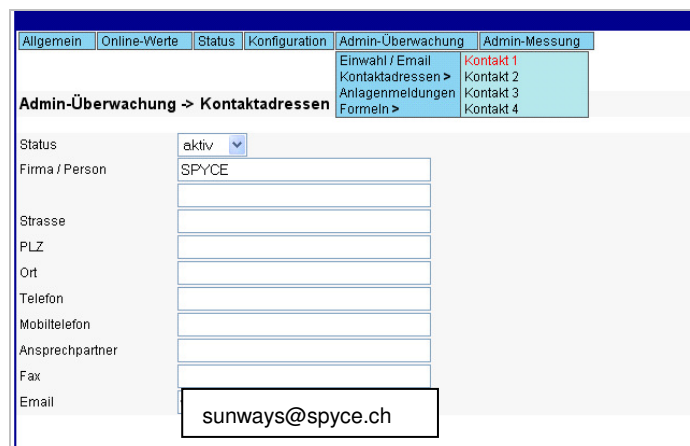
Allgemein | Online-Werte | Status | Konfiguration | Admin-Überwachung | Admin-Messung

Einwahl / Email
Kontaktadressen >
Anlagenmeldungen
Formeln >

Kontakt 1
Kontakt 2
Kontakt 3
Kontakt 4

Admin-Überwachung -> Kontaktadressen

Status aktiv
Firma / Person SPYCE
Strasse
PLZ
Ort
Telefon
Mobiltelefon
Ansprechpartner
Fax
Email

sunways@spyce.ch